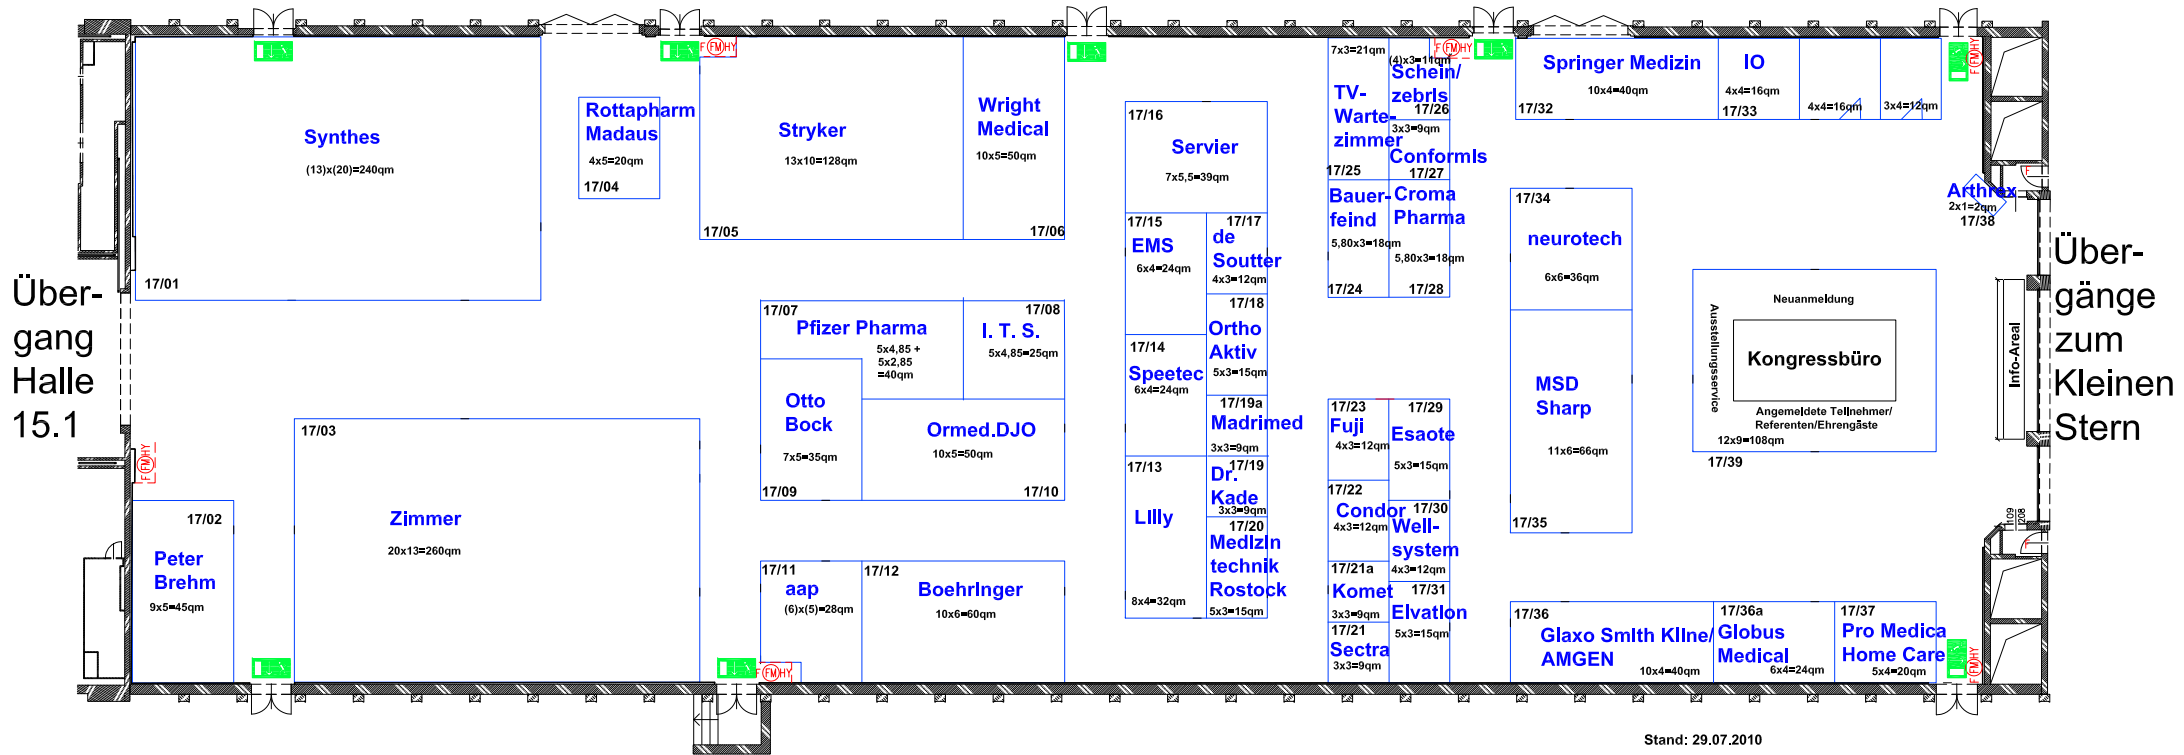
Über-
gang
Halle
15.1

Synthes
(13)x(20)=240qm
17/01

Rottapharm
Madaus
4x5=20qm
17/04

Stryker
13x10=128qm
17/05

Wright
Medical
10x5=50qm
17/06

17/16
Servier
7x5,5=39qm

17/15
EMS
6x4=24qm

17/17
de
Soutter
4x3=12qm

17/18
Ortho
Aktiv
5x3=15qm

17/14
Speetec
6x4=24qm

17/19a
Madrimed
3x3=9qm

17/13
Lilly
8x4=32qm

17/19
Dr.
Kade
3x3=9qm

17/20
Medizin
technik
Rostock
5x3=15qm

17/07
Pfizer Pharma
5x4,85 +
5x2,85
=40qm

17/08
I. T. S.
5x4,85=25qm

Otto
Bock
7x5=35qm
17/09

Ormed.DJO
10x5=50qm
17/10

17/03
Zimmer
20x13=260qm

17/02
Peter
Brehm
9x5=45qm

17/11
aap
(6)x(5)=28qm

17/12
Boehringer
10x6=60qm

7x3=21qm
TV-
Warte-
zimmer
17/25

(4)x3=11qm
Schein/
zebris
17/26
3x3=9qm
Conformis
17/27

Bauer-
feind
5,80x3=18qm
17/24

Croma
Pharma
5,80x3=18qm
17/28

17/23
Fuji
4x3=12qm

17/29
Esaote
5x3=15qm

17/22
Condor
4x3=12qm

17/30
Well-
system
4x3=12qm

17/21a
Komet
3x3=9qm

17/31
Elvation
5x3=15qm

17/21
Sectra
3x3=9qm

Springer Medizin
10x4=40qm
17/32

IO
4x4=16qm
17/33

4x4=16qm

3x4=12qm

17/34
neurotech
6x6=36qm

MSD
Sharp
11x6=66qm
17/35

Arthrex
2x1=2qm
17/38

Neuanmeldung
Ausstellungsservice
Kongressbüro
Angemeldete Teilnehmer/
Referenten/Ehrengäste
12x9=108qm
17/39

Info-Areal

17/36
Glaxo Smith Kline/
AMGEN
10x4=40qm

17/36a
Globus
Medical
6x4=24qm

17/37
Pro Medica
Home Care
5x4=20qm

Über-
gänge
zum
Kleinen
Stern

FMHY
FMHY
FMHY
FMHY
FMHY
FMHY

109
208

Stand: 29.07.2010